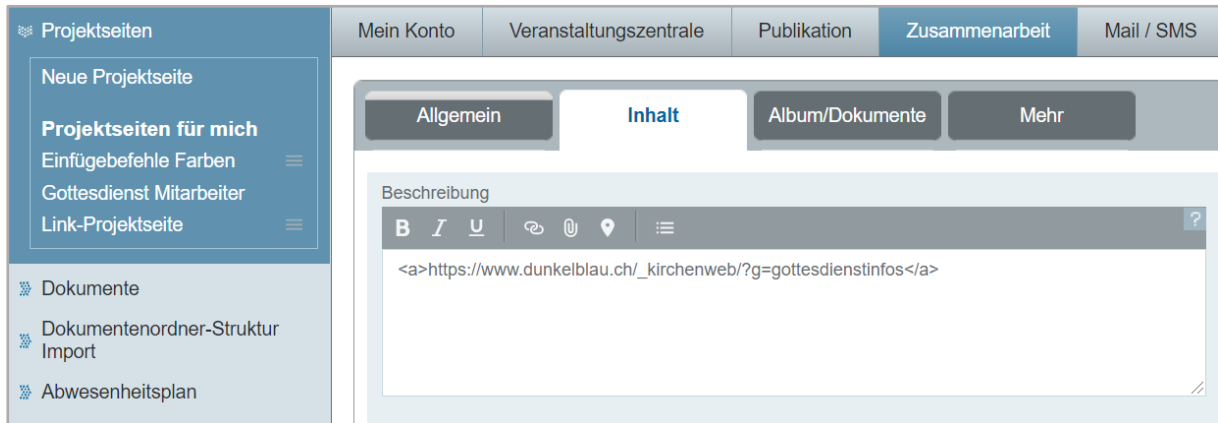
Projektseiten

Neue Projektseite

Projektseiten für mich

Einfügebefehle Farben

Gottesdienst Mitarbeiter

Link-Projektseite

Dokumente

Dokumentenordner-Struktur Import

Abwesenheitsplan

Mein Konto | Veranstaltungszentrale | Publikation | Zusammenarbeit | Mail / SMS

Allgemein | Inhalt | Album/Dokumente | Mehr

Beschreibung

B I U

?

<a>https://www.dunkelblau.ch/_kirchenweb/?g=gottesdienstinfos</a>